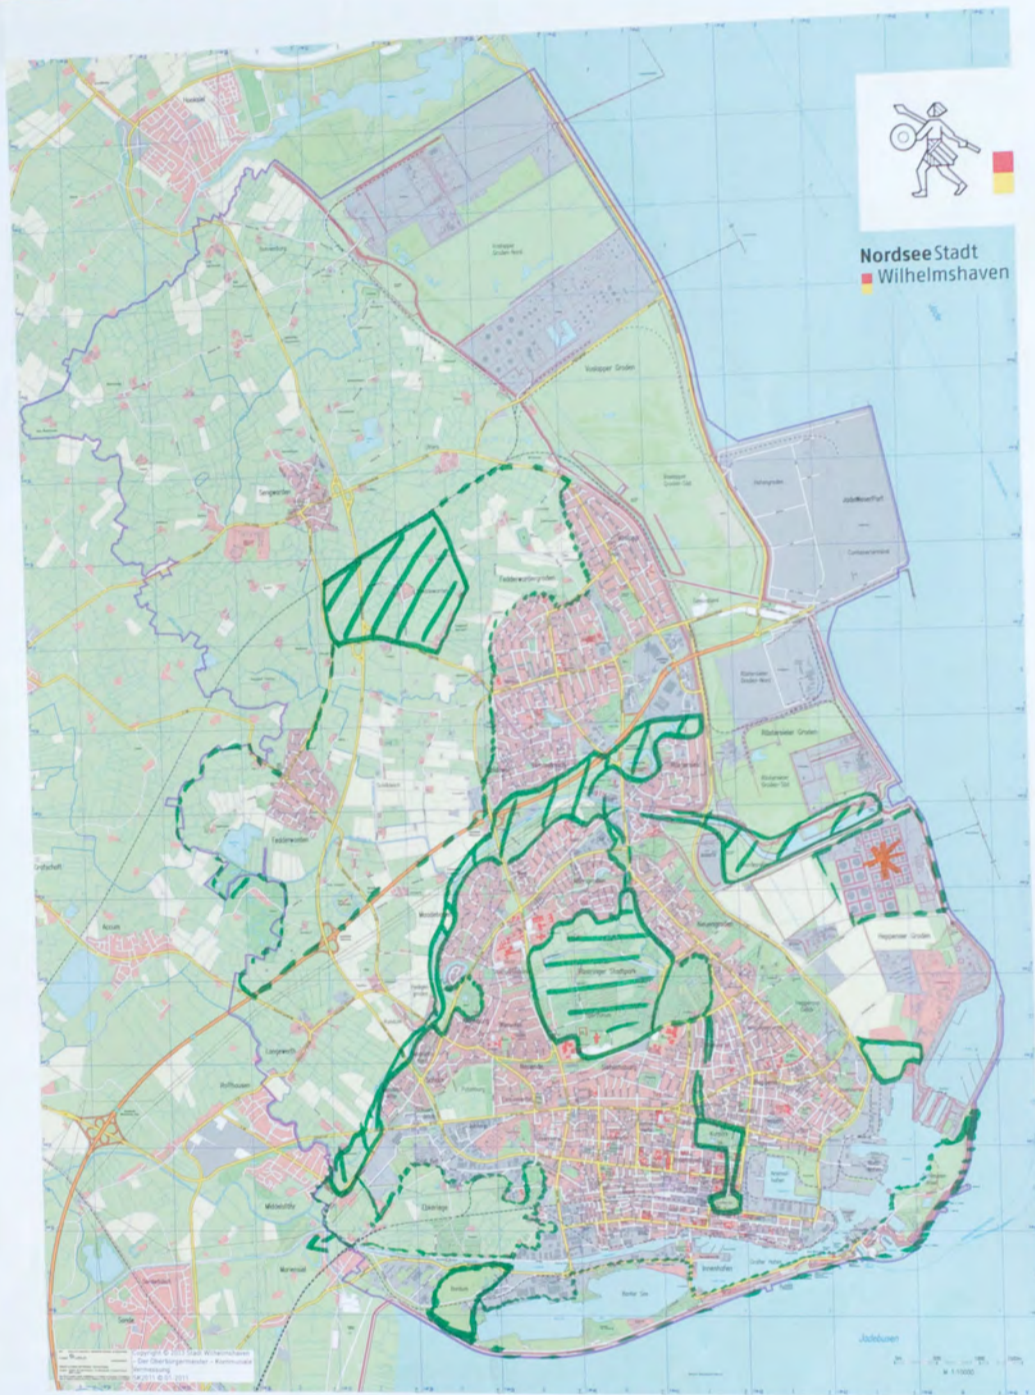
Nordsee Stadt
Wilhelmshaven

Sengwarden

Fedderwardergroden

Voslapper Groden

JadeWeserPort

Rüstersieler Groden

Fedderwarden

Accum

Rüstringer Stadtpark

Heppenser Groden

Langewerth

Roffhausen

Sande

Jadebusen

Copyright © 2011 Stadt Wilhelmshaven - Der Oberbürgermeister - Kommunale Vermessung